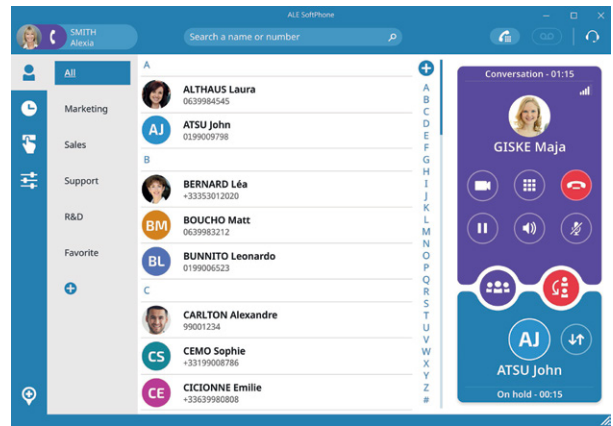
ALE SoftPhone

SMITH
Alexia

Search a name or number

All
Marketing
Sales
Support
R&D
Favorite

A
ALTHAUS Laura
0639984545
AJ
ATSU John
0199009798
B
BERNARD Léa
+33353012020
BM
BOUCHO Matt
0639983212
BL
BUNNITO Leonardo
0199006523
C
CARLTON Alexandre
99001234
CS
CEMO Sophie
+33199000786
CE
CICIONNE Emilie
+33639980808

A B C D E F G H I J K L M N O P Q R S T U V W X Y Z #

Conversation - 01:15
GISKE Maja

AJ
ATSU John
On hold - 00:15